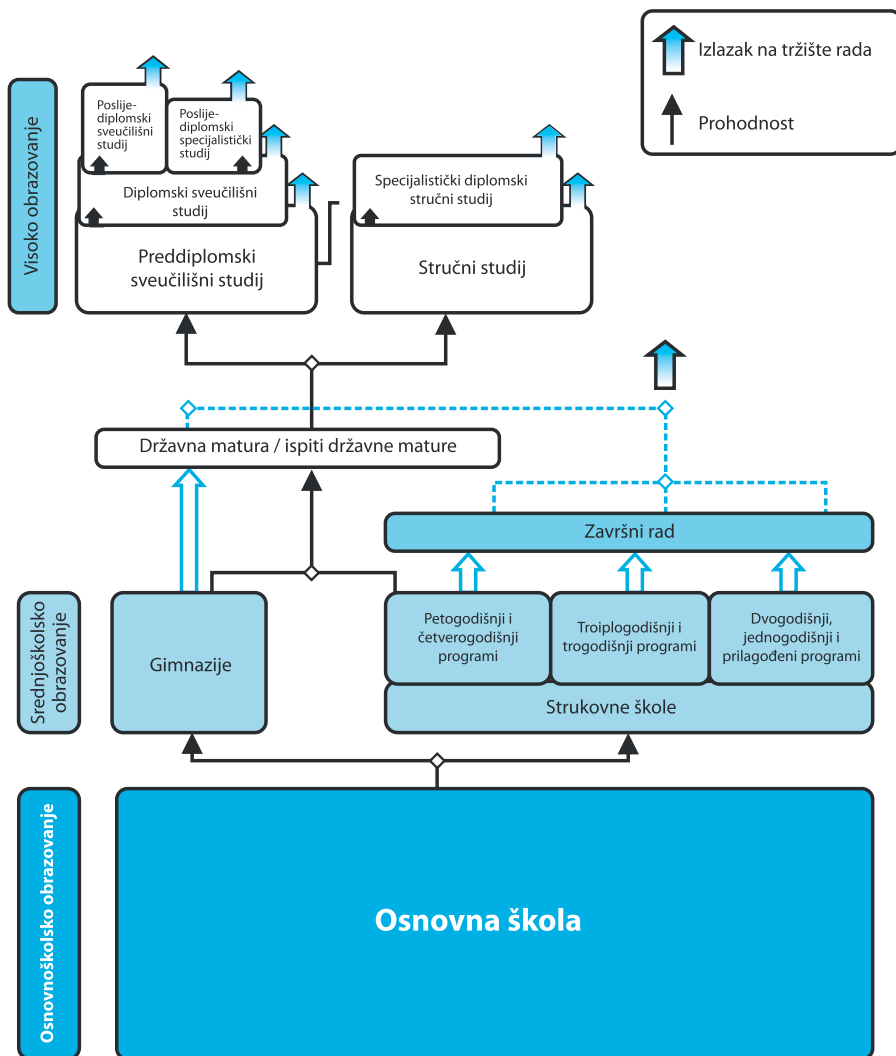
Izlazak na tržište rada

Prohodnost

Visoko obrazovanje

Poslijediplomski sveučilišni studij

Poslijediplomski specijalistički studij

Diplomski sveučilišni studij

Preddiplomski sveučilišni studij

Specijalistički diplomski stručni studij

Stručni studij

Državna matura / ispiti državne mature

Završni rad

Srednjoškolsko obrazovanje

Gimnazije

Petogodišnji i četverogodišnji programi

Troiplogodišnji i trogodišnji programi

Dvogodišnji, jednogodišnji i prilagođeni programi

Strukovne škole

Osnovnoškolsko obrazovanje

Osnovna škola